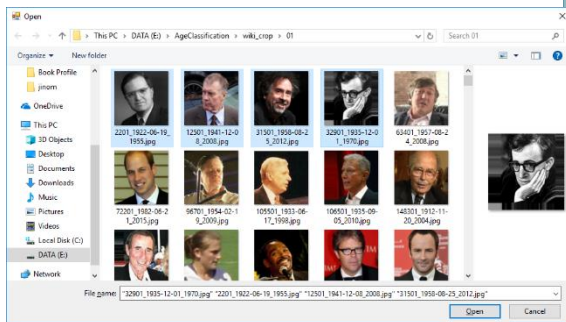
Open

This PC > DATA (E:) > AgeClassification > wiki_crop > 01

Search 01

Organize ▾ New folder

Book Profile
jinom
OneDrive
This PC
3D Objects
Desktop
Documents
Downloads
Music
Pictures
Videos
Local Disk (C:)
DATA (E:)
Network

2201_1922-06-19_1955.jpg
12501_1941-12-08_2008.jpg
31501_1958-08-25_2012.jpg
32901_1935-12-01_1970.jpg
63401_1957-08-24_2008.jpg
72201_1982-06-21_2015.jpg
96701_1954-02-19_2009.jpg
105501_1933-06-17_1998.jpg
106501_1935-09-05_2010.jpg
148301_1912-11-20_2004.jpg

File name: "32901_1935-12-01_1970.jpg" "2201_1922-06-19_1955.jpg" "12501_1941-12-08_2008.jpg" "31501_1958-08-25_2012.jpg"

Open
Cancel